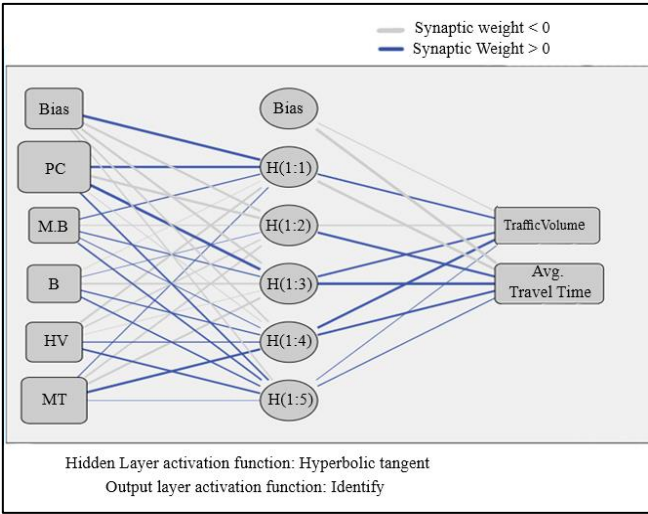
Synaptic weight < 0
Synaptic Weight > 0

Bias
PC
M.B
B
HV
MT

Bias
H(1:1)
H(1:2)
H(1:3)
H(1:4)
H(1:5)

TrafficVolume
Avg. Travel Time

Hidden Layer activation function: Hyperbolic tangent
Output layer activation function: Identify